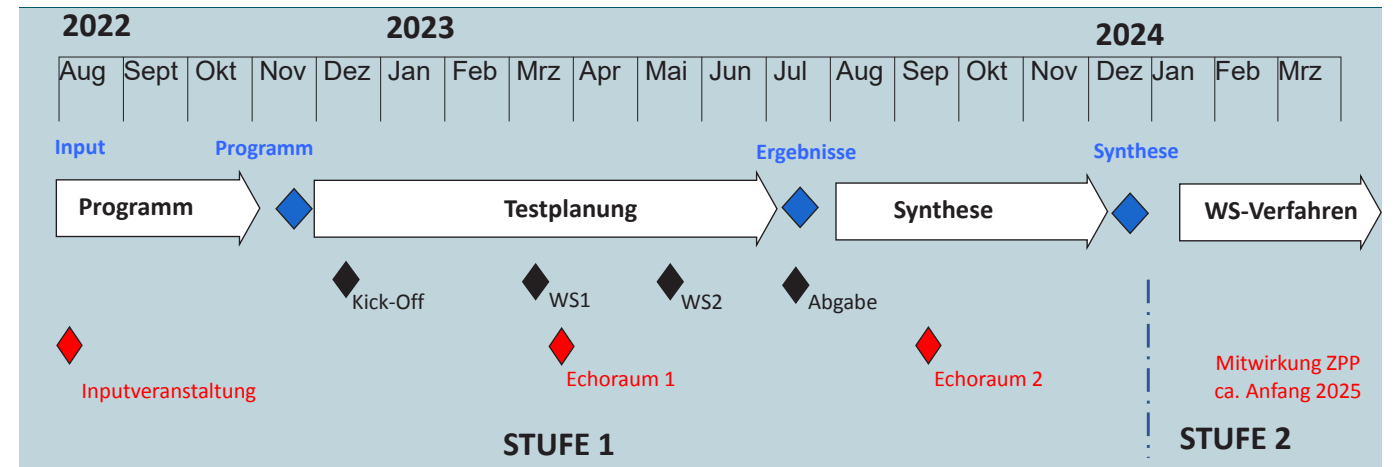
2022 2023 2024

| Aug | Sept | Okt | Nov | Dez | Jan | Feb | Mrz | Apr | Mai | Jun | Jul | Aug | Sep | Okt | Nov | Dez | Jan | Feb | Mrz |
|---|---|---|---|---|---|---|---|---|---|---|---|---|---|---|---|---|---|---|---|

Input
Programm
Ergebnisse
Synthese

Programm
Testplanung
Synthese
WS-Verfahren

Kick-Off
WS1
WS2
Abgabe

Inputveranstaltung
Echoraum 1
Echoraum 2
Mitwirkung ZPP
ca. Anfang 2025

STUFE 1
STUFE 2